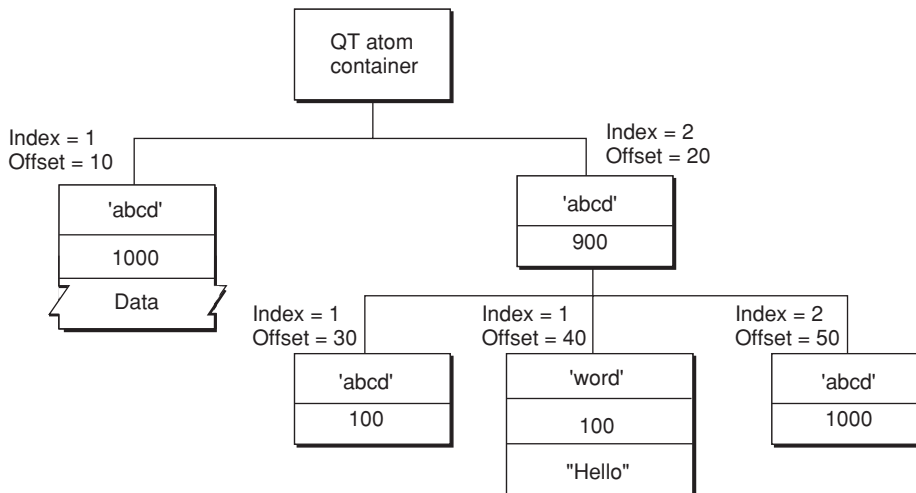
QT atom container

Index = 1
Offset = 10

'abcd'
1000
Data

Index = 2
Offset = 20

'abcd'
900

Index = 1
Offset = 30

'abcd'
100

Index = 1
Offset = 40

'word'
100
"Hello"

Index = 2
Offset = 50

'abcd'
1000